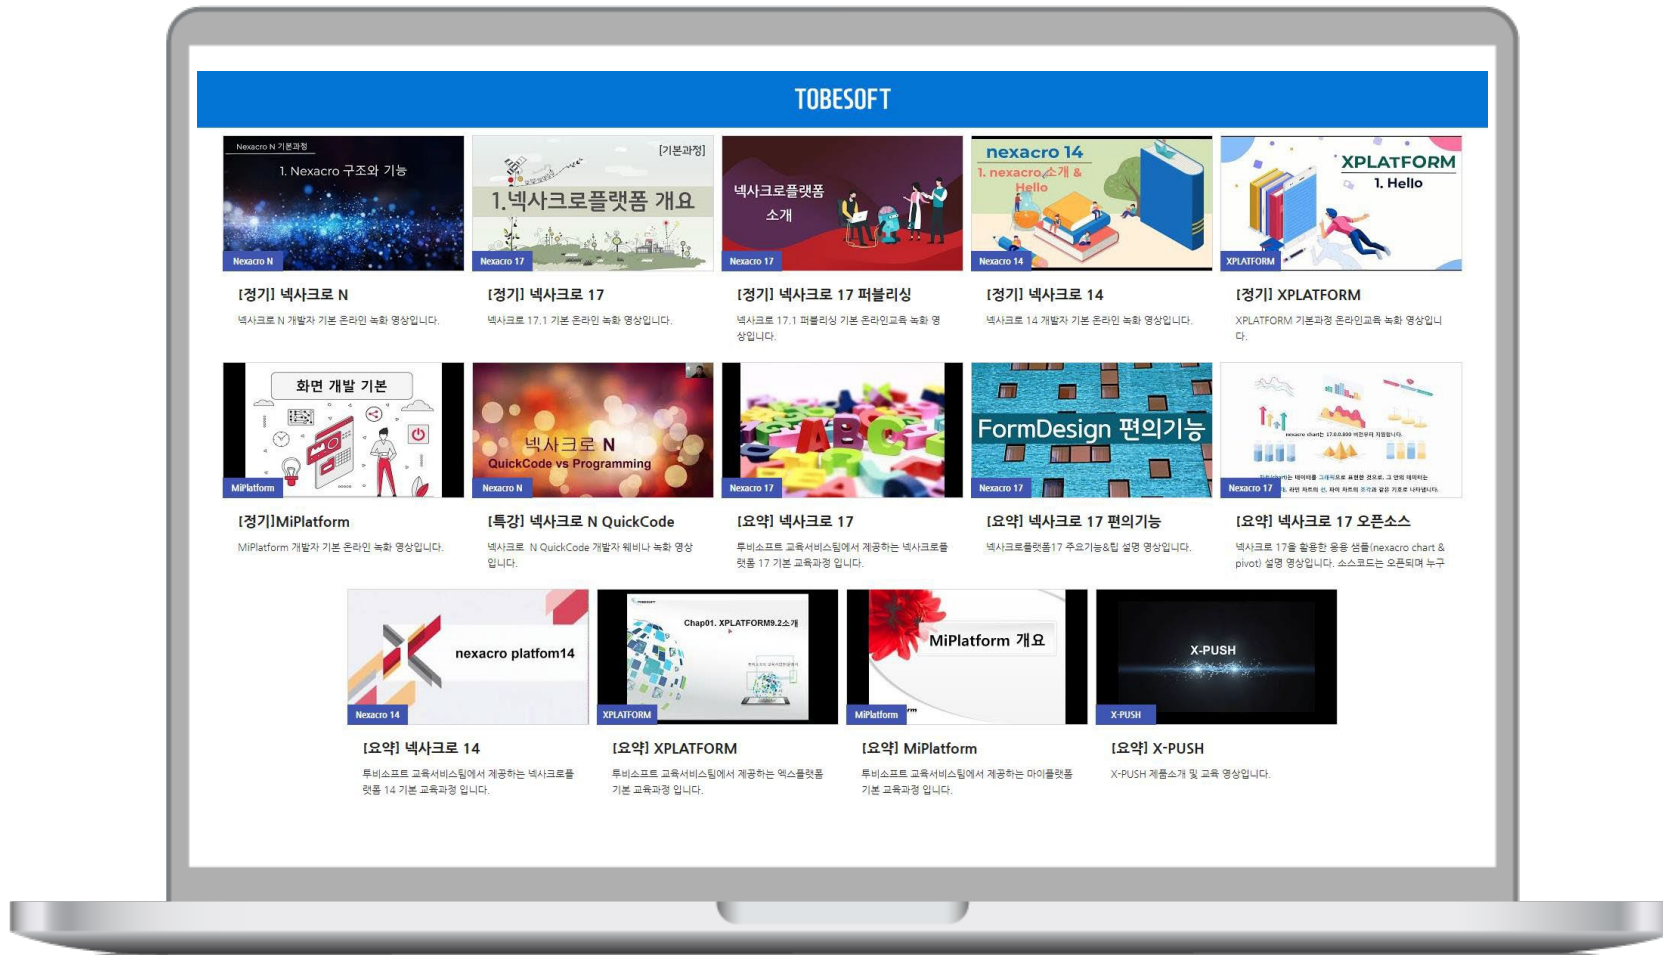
TOBESOFT

Nexacro N 기본과정
1. Nexacro 구조와 기능
Nexacro N

[정기] 넥사크로 N
넥사크로 N 개발자 기본 온라인 녹화 영상입니다.

[기본과정]
1.넥사크로플랫폼 개요
Nexacro 17

[정기] 넥사크로 17
넥사크로 17.1 기본 온라인 녹화 영상입니다.

넥사크로플랫폼 소개
Nexacro 17

[정기] 넥사크로 17 퍼블리싱
넥사크로 17.1 퍼블리싱 기본 온라인교육 녹화 영상입니다.

nexacro 14
1. nexacro소개 & Hello
Nexacro 14

[정기] 넥사크로 14
넥사크로 14 개발자 기본 온라인 녹화 영상입니다.

XPLATFORM
1. Hello
XPLATFORM

[정기] XPLATFORM
XPLATFORM 기본과정 온라인교육 녹화 영상입니다.

화면 개발 기본
MiPlatform

[정기]MiPlatform
MiPlatform 개발자 기본 온라인 녹화 영상입니다.

넥사크로 N
QuickCode vs Programming
Nexacro N

[특강] 넥사크로 N QuickCode
넥사크로 N QuickCode 개발자 웨비나 녹화 영상입니다.

Nexacro 17

[요약] 넥사크로 17
투비소프트 교육서비스팀에서 제공하는 넥사크로플랫폼 17 기본 교육과정 입니다.

FormDesign 편의기능
Nexacro 17

[요약] 넥사크로 17 편의기능
넥사크로플랫폼17 주요기능&팁 설명 영상입니다.

Nexacro 17

[요약] 넥사크로 17 오픈소스
넥사크로 17을 활용한 응용 샘플(nexacro chart & pivot) 설명 영상입니다. 소스코드는 오픈되며 누구

nexacro platform14
Nexacro 14

[요약] 넥사크로 14
투비소프트 교육서비스팀에서 제공하는 넥사크로플랫폼 14 기본 교육과정 입니다.

Chap01. XPLATFORM9.2소개
XPLATFORM

[요약] XPLATFORM
투비소프트 교육서비스팀에서 제공하는 엑스플랫폼 기본 교육과정 입니다.

MiPlatform 개요
MiPlatform

[요약] MiPlatform
투비소프트 교육서비스팀에서 제공하는 마이플랫폼 기본 교육과정 입니다.

X-PUSH
X-PUSH

[요약] X-PUSH
X-PUSH 제품소개 및 교육 영상입니다.